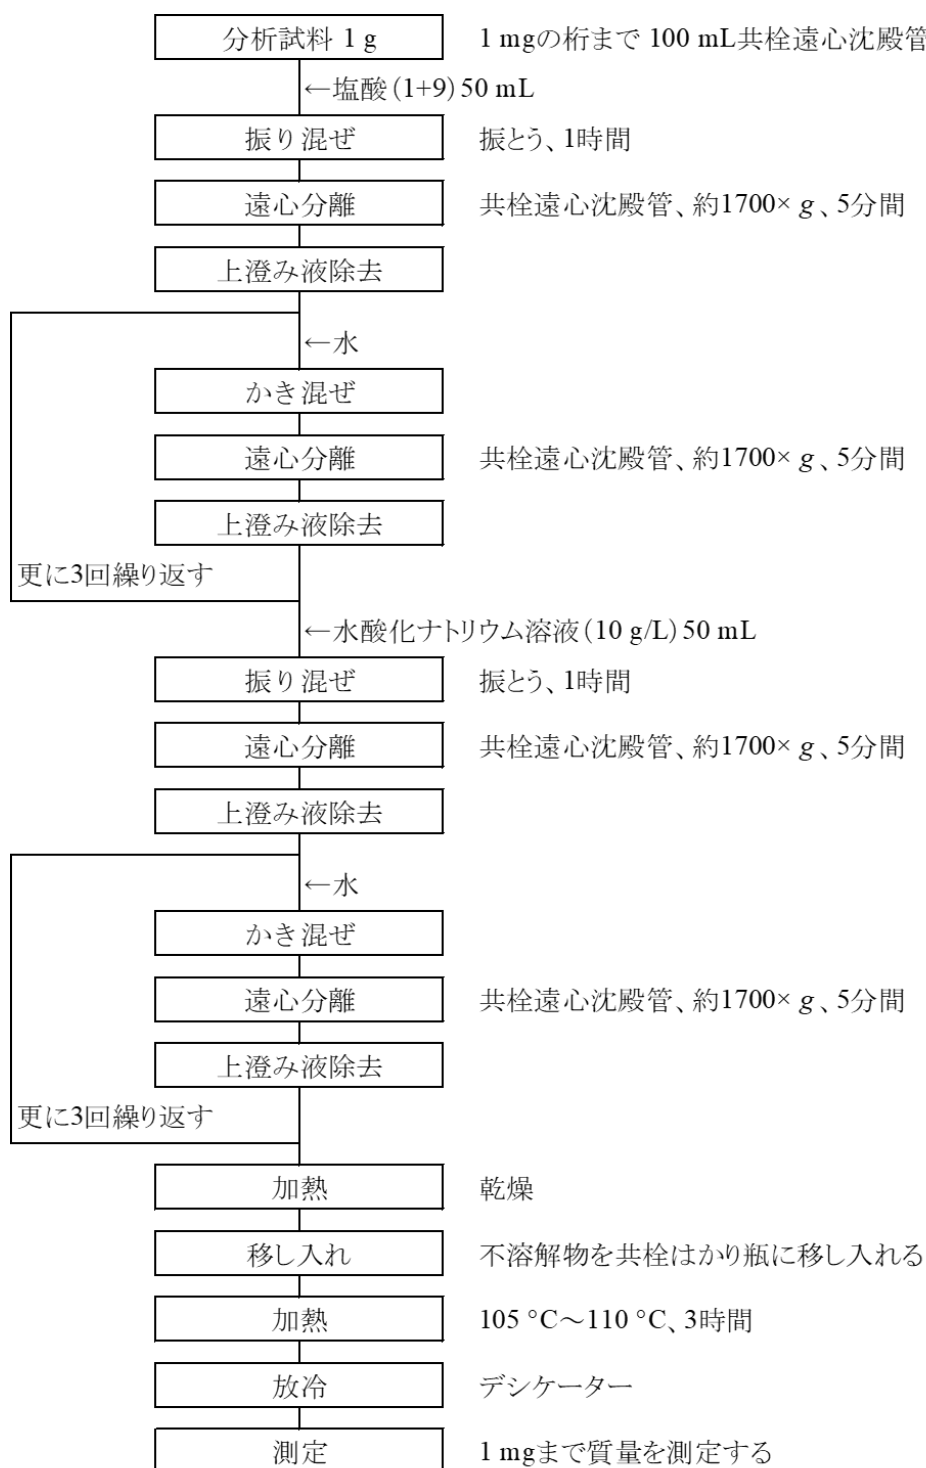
分析試料 1 g

1 mgの桁まで 100 mL共栓遠心沈殿管

←塩酸 (1+9) 50 mL

振り混ぜ

振とう、1時間

遠心分離

共栓遠心沈殿管、約1700× $g$ 、5分間

上澄み液除去

←水

かき混ぜ

遠心分離

共栓遠心沈殿管、約1700× $g$ 、5分間

上澄み液除去

更に3回繰り返す

←水酸化ナトリウム溶液 (10 g/L) 50 mL

振り混ぜ

振とう、1時間

遠心分離

共栓遠心沈殿管、約1700× $g$ 、5分間

上澄み液除去

←水

かき混ぜ

遠心分離

共栓遠心沈殿管、約1700× $g$ 、5分間

上澄み液除去

更に3回繰り返す

加熱

乾燥

移し入れ

不溶解物を共栓はかり瓶に移し入れる

加熱

105 °C～110 °C、3時間

放冷

デシケーター

測定

1 mgまで質量を測定する